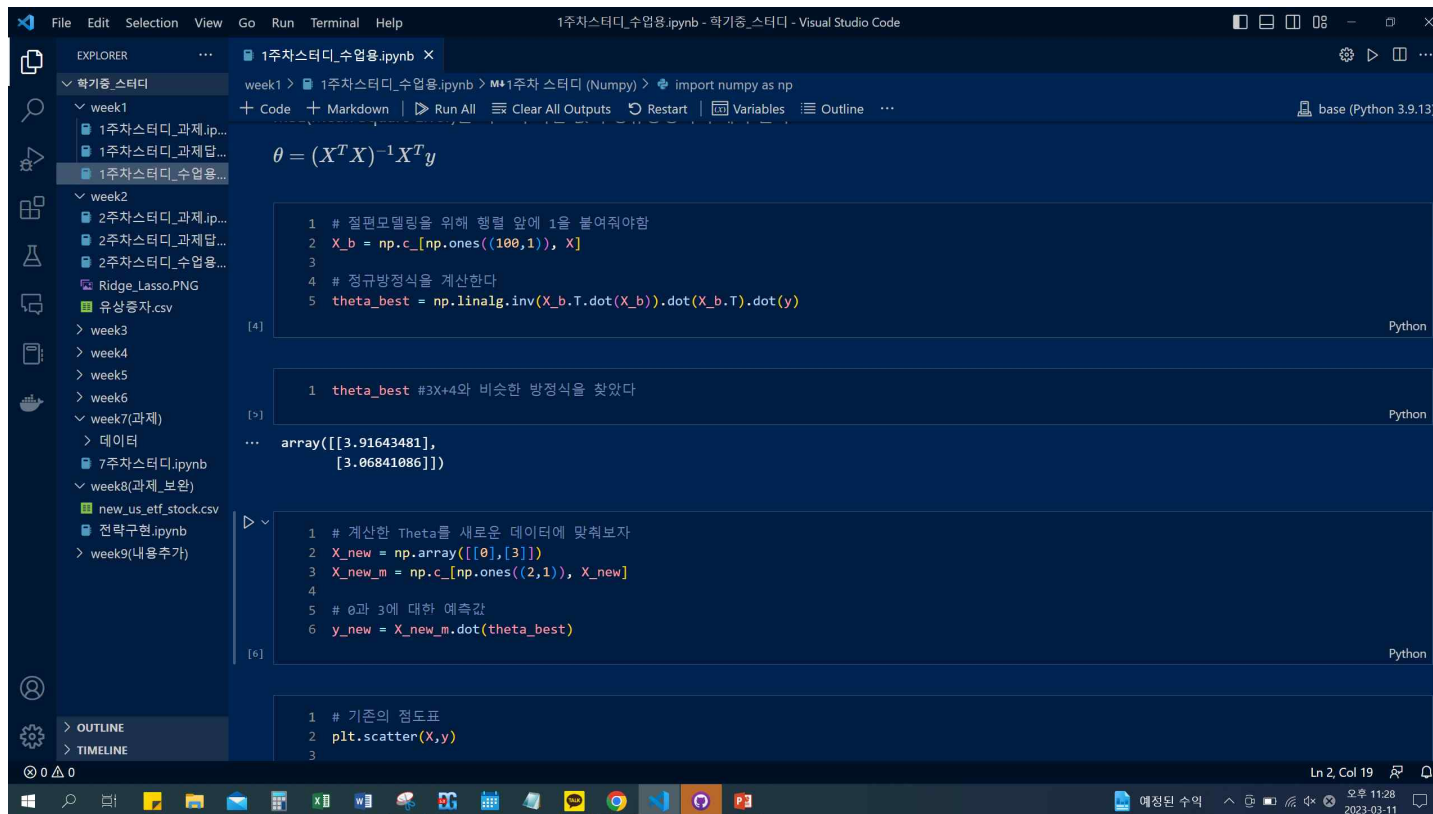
File Edit Selection View Go Run Terminal Help

1주차스터디_수업용.ipynb - 학기중_스터디 - Visual Studio Code

EXPLORER ···

∨ 학기중_스터디
∨ week1
1주차스터디_과제.ip...
1주차스터디_과제답...
1주차스터디_수업용...
∨ week2
2주차스터디_과제.ip...
2주차스터디_과제답...
2주차스터디_수업용...
Ridge_Lasso.PNG
유상증자.csv
> week3
> week4
> week5
> week6
∨ week7(과제)
> 데이터
7주차스터디.ipynb
∨ week8(과제_보완)
new_us_etf_stock.csv
전략구현.ipynb
> week9(내용추가)

> OUTLINE
> TIMELINE

1주차스터디_수업용.ipynb ×

week1 > 1주차스터디_수업용.ipynb > M↓1주차 스터디 (Numpy) > import numpy as np

+ Code + Markdown | Run All Clear All Outputs Restart | Variables Outline ···

base (Python 3.9.13)

$\theta = (X^T X)^{-1} X^T y$

1 # 절편모델링을 위해 행렬 앞에 1을 붙여줘야함
2 X_b = np.c_[np.ones((100,1)), X]
3
4 # 정규방정식을 계산한다
5 theta_best = np.linalg.inv(X_b.T.dot(X_b)).dot(X_b.T).dot(y)

[4] Python

1 theta_best #3X+4와 비슷한 방정식을 찾았다

[5] Python

···
array([[3.91643481],
       [3.06841086]])

1 # 계산한 Theta를 새로운 데이터에 맞춰보자
2 X_new = np.array([[0],[3]])
3 X_new_m = np.c_[np.ones((2,1)), X_new]
4
5 # 0과 3에 대한 예측값
6 y_new = X_new_m.dot(theta_best)

[6] Python

1 # 기존의 점도표
2 plt.scatter(X,y)
3

⊗ 0 ⚠ 0

Ln 2, Col 19

예정된 수억

오후 11:28
2023-03-11